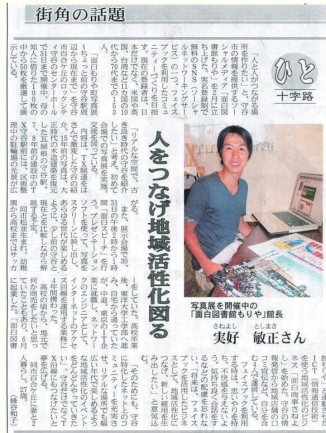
街角の話題

ひと
十字路

人をつなげ地域活性化図る

写真展を開催中の「面白図書館もりや」館長
さねよし　としまさ
実好　敏正さん

「人と人のつながる場所を作りたい」と、守谷市の情報を発信する「面白図書館もりや」を今月に立ち上げた。実名登録が原則のソーシャルネットワーキングサービス（SNS）の一つ、フェイスブック（FB）を活用したコミュニティーだ。

同館の登録者は、日本だけでなく米国や香港など約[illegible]人。交流を深め、守谷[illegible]

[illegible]

「リアルな交流を大切にしたい」と、昨年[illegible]実際に会場で写真展を開き、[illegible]

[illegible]

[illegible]

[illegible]

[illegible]

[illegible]